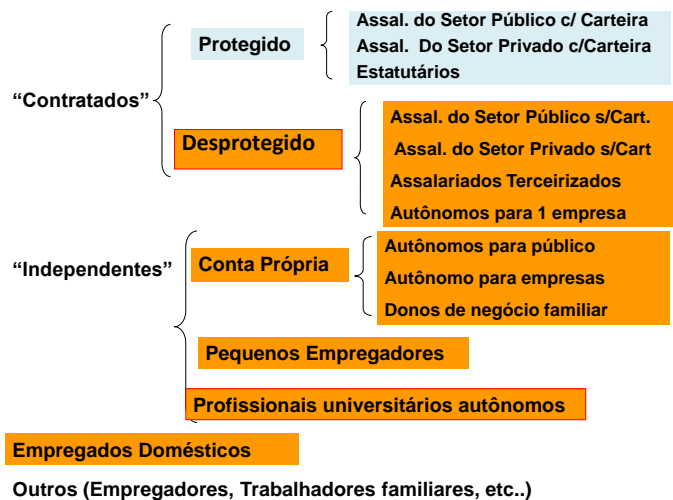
"Contratados"

Protegido

Assal. do Setor Público c/ Carteira
Assal. Do Setor Privado c/Carteira
Estatutários

Desprotegido

Assal. do Setor Público s/Cart.
Assal. do Setor Privado s/Cart
Assalariados Terceirizados
Autônomos para 1 empresa

"Independentes"

Conta Própria

Autônomos para público
Autônomo para empresas
Donos de negócio familiar

Pequenos Empregadores

Profissionais universitários autônomos

Empregados Domésticos

Outros (Empregadores, Trabalhadores familiares, etc..)